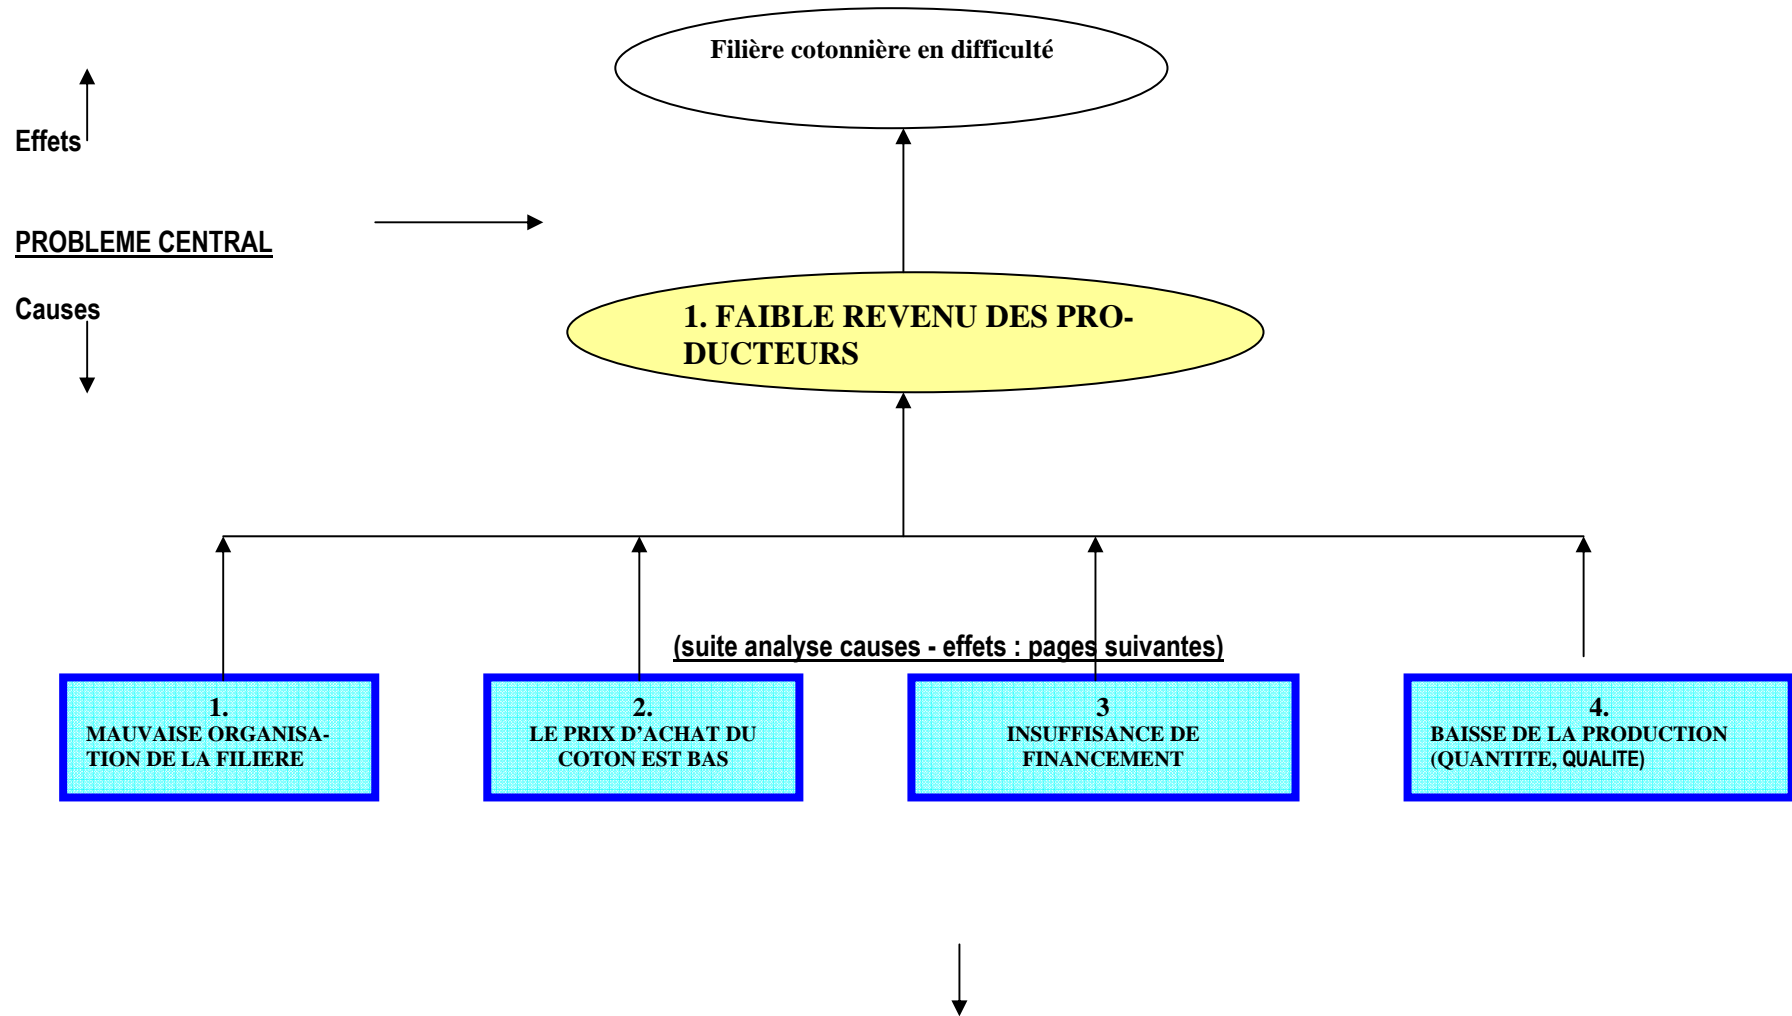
Filière cotonnière en difficulté

Effets

PROBLEME CENTRAL

Causes

1. FAIBLE REVENU DES PRODUCTEURS

(suite analyse causes - effets : pages suivantes)

1.
MAUVAISE ORGANISATION DE LA FILIERE

2.
LE PRIX D'ACHAT DU COTON EST BAS

3
INSUFFISANCE DE FINANCEMENT

4.
BAISSE DE LA PRODUCTION (QUANTITE, QUALITE)